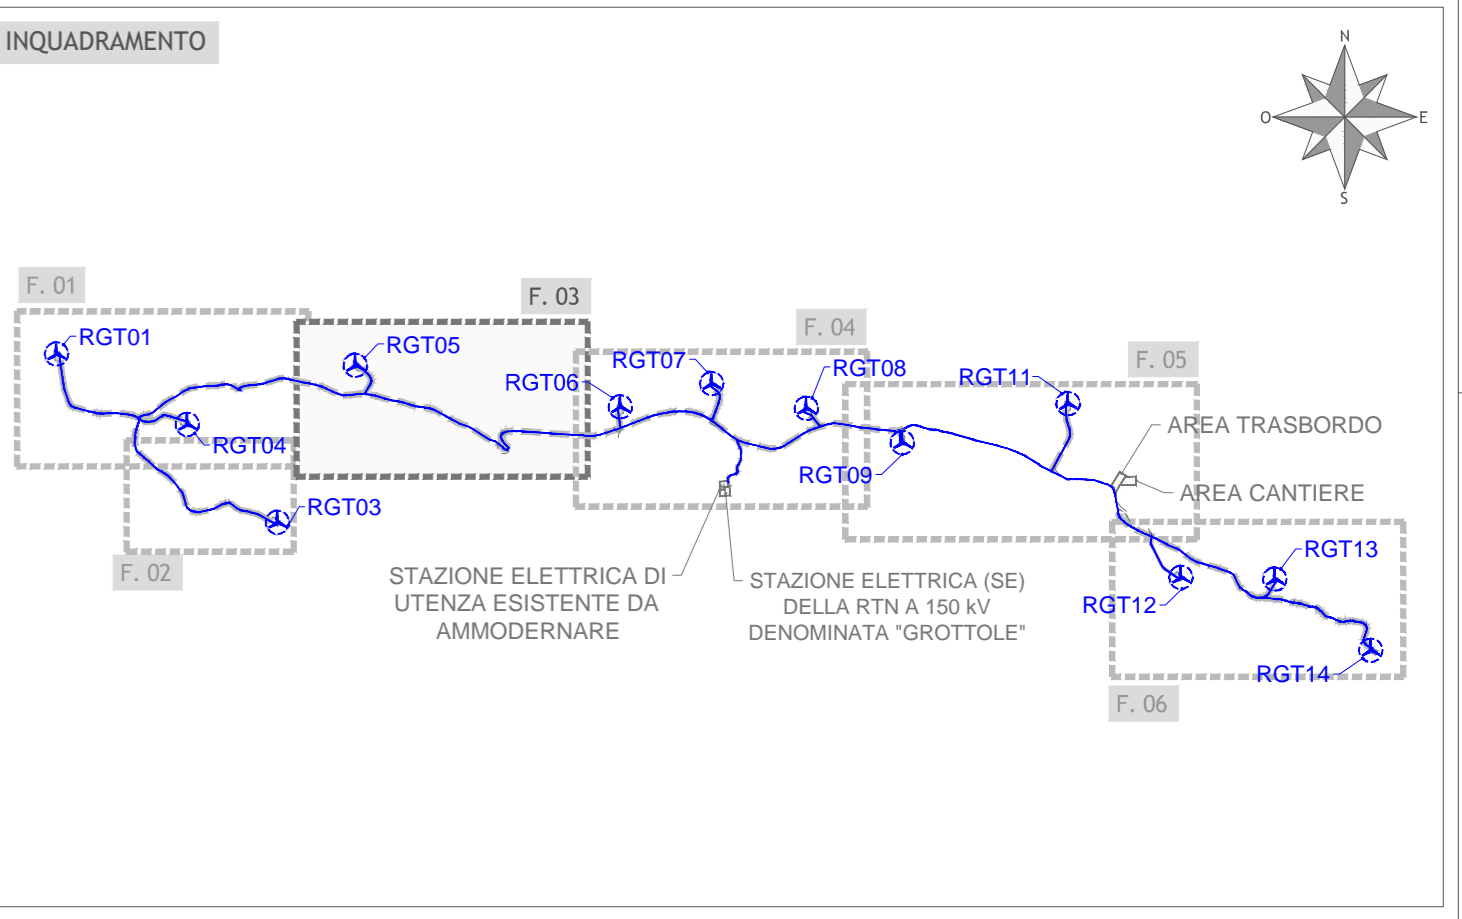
INQUADRAMENTO

N
O
E
S

F. 01
F. 03
F. 04
F. 05
RGT01
RGT05
RGT06
RGT07
RGT08
RGT11
AREA TRASBORDO
RGT04
RGT09
AREA CANTIERE
RGT03
RGT13
F. 02
STAZIONE ELETTRICA DI UTENZA ESISTENTE DA AMMODERNARE
STAZIONE ELETTRICA (SE) DELLA RTN A 150 kV DENOMINATA "GROTTOLE"
RGT12
RGT14
F. 06